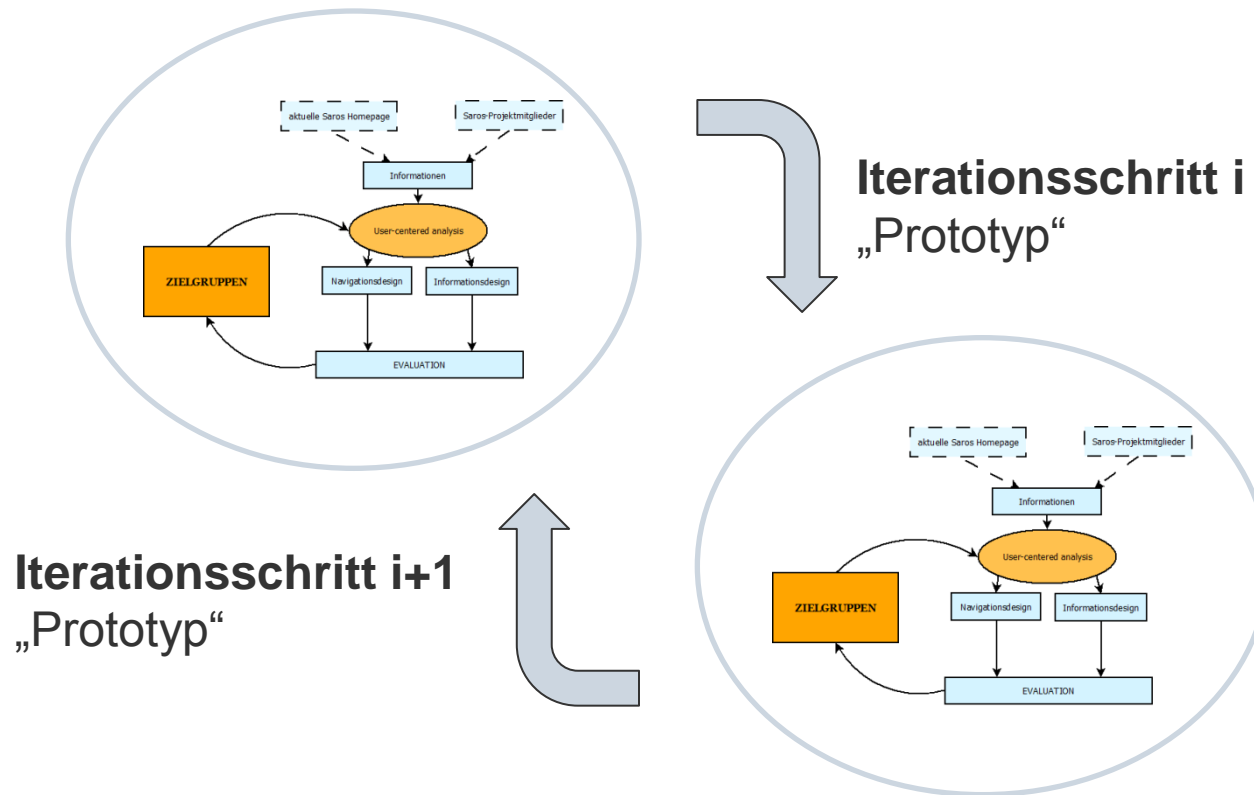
aktuelle Saros Homepage

Saros-Projektmitglieder

Informationen

User-centered analysis

ZIELGRUPPEN

Navigationsdesign

Informationsdesign

EVALUATION

**Iterationsschritt i**
„Prototyp“

aktuelle Saros Homepage

Saros-Projektmitglieder

Informationen

User-centered analysis

ZIELGRUPPEN

Navigationsdesign

Informationsdesign

EVALUATION

**Iterationsschritt i+1**
„Prototyp“